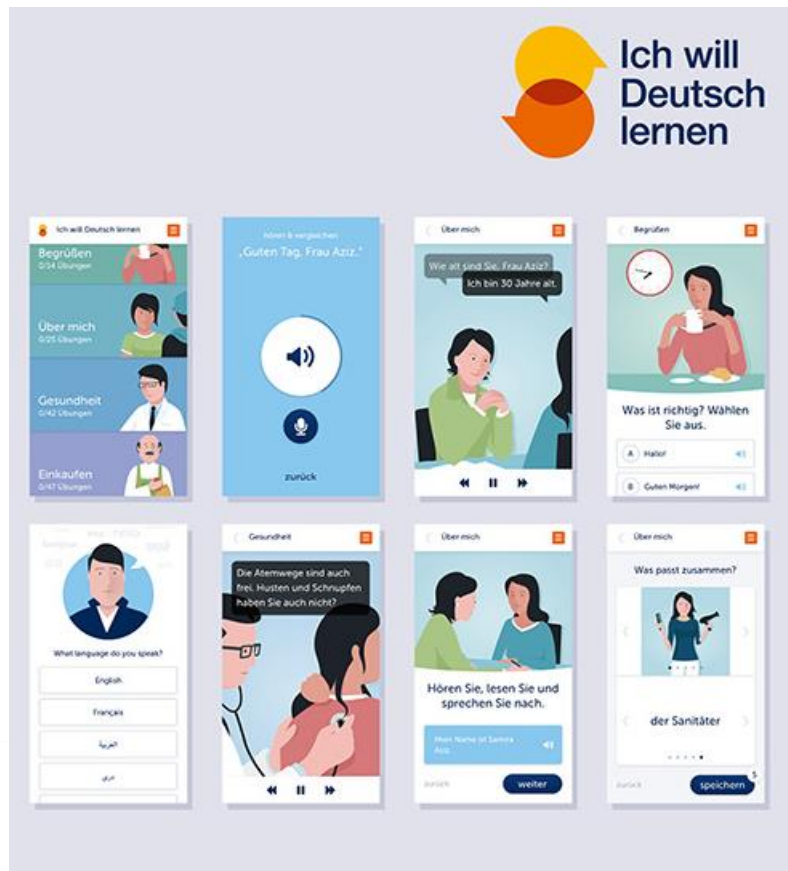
Ich will Deutsch lernen

Ich will Deutsch lernen

Begrüßen
0/34 Übungen

Über mich
0/25 Übungen

Gesundheit
0/42 Übungen

Einkaufen
0/47 Übungen

Hören & vergleichen
„Guten Tag, Frau Aziz."

zurück

Über mich

Wie alt sind Sie, Frau Aziz?

Ich bin 30 Jahre alt.

Begrüßen

Was ist richtig? Wählen Sie aus.

A Hallo!

B Guten Morgen!

What language do you speak?

English

Français

العربية

دری

Gesundheit

Die Atemwege sind auch frei. Husten und Schnupfen haben Sie auch nicht?

Über mich

Hören Sie, lesen Sie und sprechen Sie nach.

Mein Name ist Samira Aziz.

zurück

weiter

Über mich

Was passt zusammen?

der Sanitäter

zurück

speichern